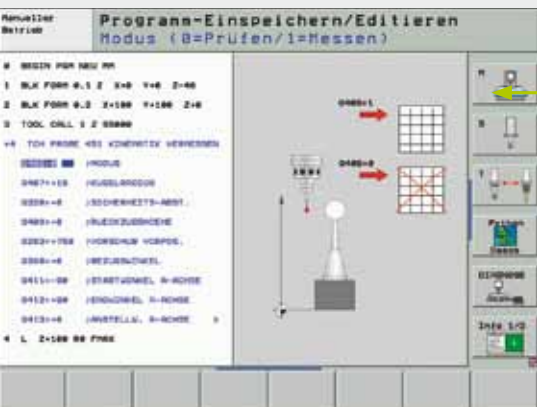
Manueller Betrieb

Programm-Einspeichern/Editieren
Modus (0=Prüfen/1=Messen)

0 BEGIN PGM NEU MM
1 BLK FORM 0.1 Z X+0 Y+0 Z-40
2 BLK FORM 0.2 X+100 Y+100 Z+0
3 TOOL CALL 1 Z S5000
*4 TCH PROBE 451 KINEMATIK VERMESSEN
Q406=0 ;MODUS
Q407=+10 ;KUGELRADIUS
Q320=+0 ;SICHERHEITS-ABST.
Q408=+0 ;BEZUGSHOEHE
Q253=+750 ;VORSCHUB VORPOS.
Q380=+0 ;BEZUGSWINKEL
Q411=-90 ;STARTWINKEL A-ACHSE
Q412=+90 ;ENDWINKEL A-ACHSE
Q413=+0 ;ANSTELLW. A-ACHSE
4 L Z+100 R0 FMAX

Q406=1
Q406=0

Info 1/3